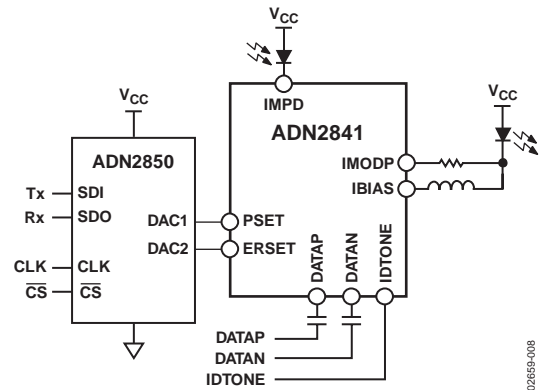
$V_{CC}$

$V_{CC}$

IMPD

ADN2841

$V_{CC}$

ADN2850

IMODP

IBIAS

Tx SDI

Rx SDO

DAC1 PSET

DAC2 ERSET

CLK CLK

$\overline{CS}$ $\overline{CS}$

DATAP

DATAN

IDTONE

DATAP

DATAN

IDTONE

02659-008